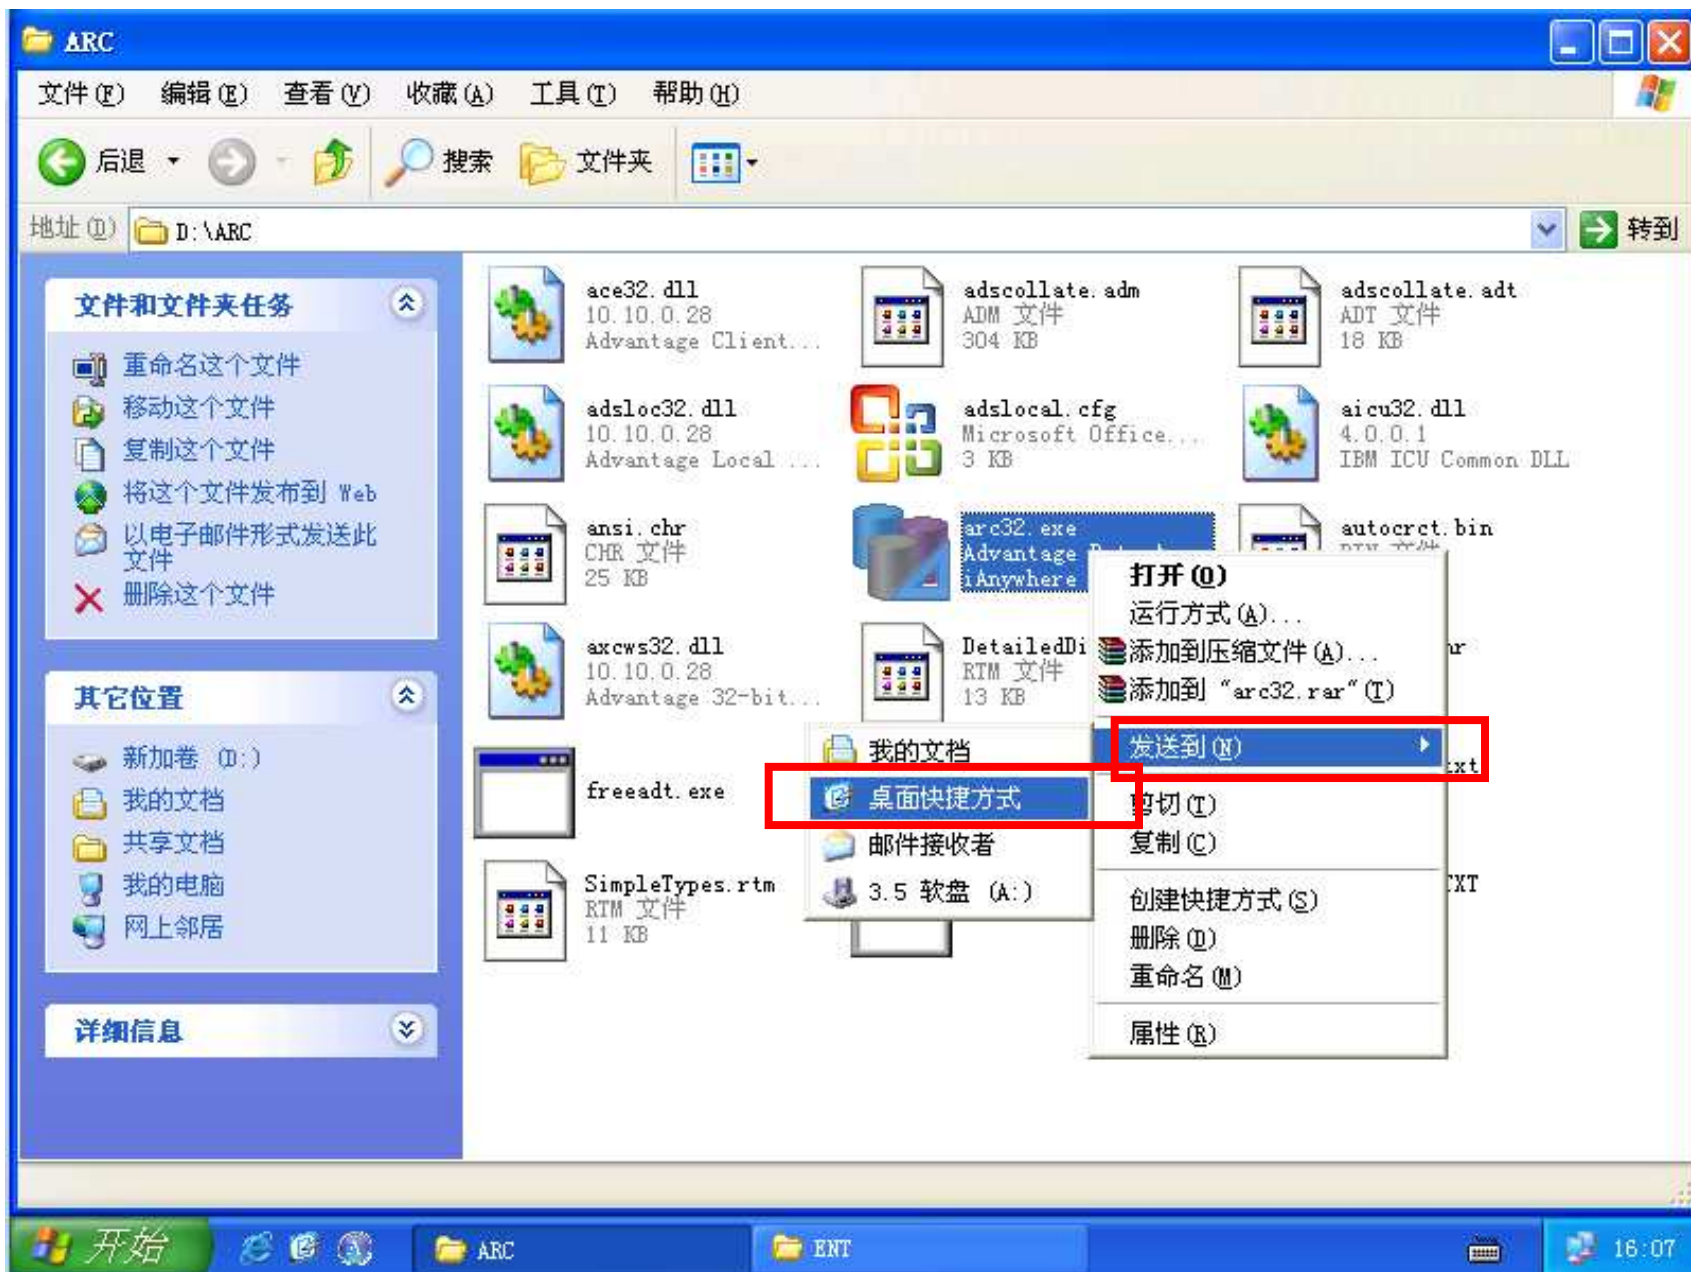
ARC

文件(F) 编辑(E) 查看(V) 收藏(A) 工具(T) 帮助(H)

后退 搜索 文件夹

地址(D) D:\ARC 转到

文件和文件夹任务
重命名这个文件
移动这个文件
复制这个文件
将这个文件发布到 Web
以电子邮件形式发送此文件
删除这个文件

其它位置
新加卷 (D:)
我的文档
共享文档
我的电脑
网上邻居

详细信息

ace32.dll
10.10.0.28
Advantage Client...

adscollate.adm
ADM 文件
304 KB

adscollate.adt
ADT 文件
18 KB

adsloc32.dll
10.10.0.28
Advantage Local ...

adslocal.cfg
Microsoft Office...
3 KB

aicu32.dll
4.0.0.1
IBM ICU Common DLL

ansi.chr
CHR 文件
25 KB

arc32.exe
Advantage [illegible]
iAnywhere

autocrct.bin
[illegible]

axcws32.dll
10.10.0.28
Advantage 32-bit...

DetailedDi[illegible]
RTM 文件
13 KB

freeadt.exe

SimpleTypes.rtm
RTM 文件
11 KB

打开(O)
运行方式(A)...
添加到压缩文件(A)...
添加到 "arc32.rar"(T)
发送到(N)
剪切(T)
复制(C)
创建快捷方式(S)
删除(D)
重命名(M)
属性(R)

我的文档
桌面快捷方式
邮件接收者
3.5 软盘 (A:)

开始 ARC ENT 16:07